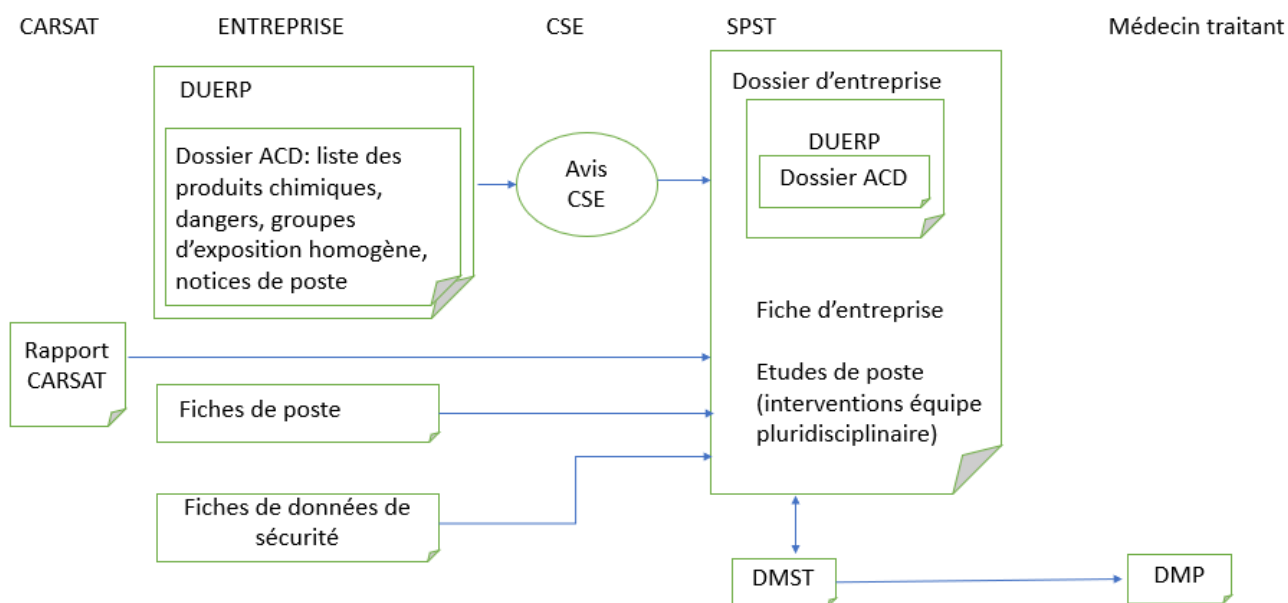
CARSAT

ENTREPRISE

CSE

SPST

Médecin traitant

DUERP

Dossier ACD: liste des produits chimiques, dangers, groupes d'exposition homogène, notices de poste

Avis CSE

Dossier d'entreprise

DUERP

Dossier ACD

Fiche d'entreprise

Etudes de poste (interventions équipe pluridisciplinaire)

Rapport CARSAT

Fiches de poste

Fiches de données de sécurité

DMST

DMP